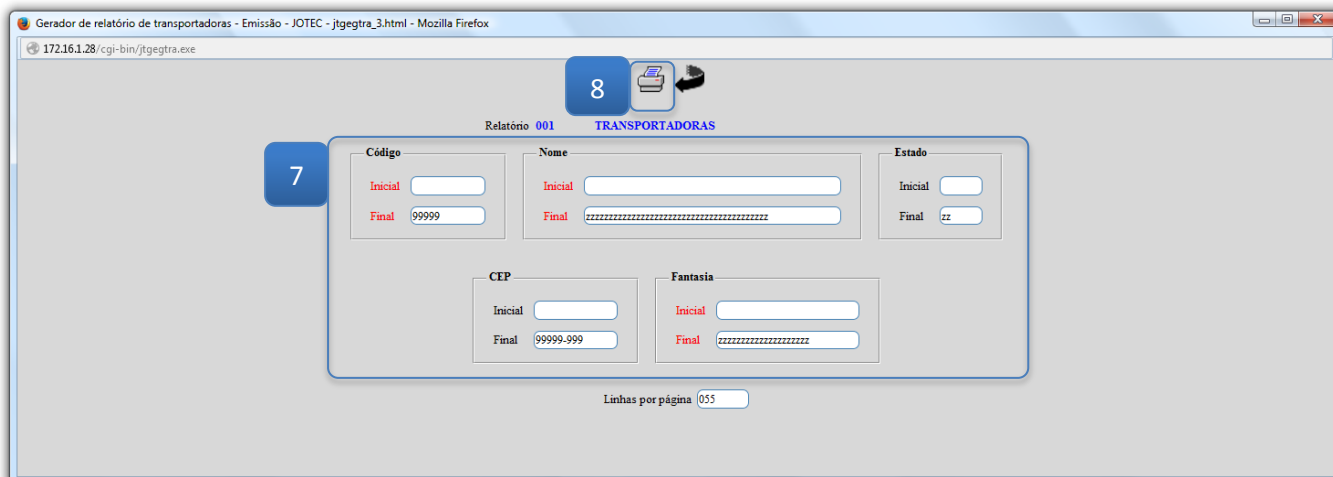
Gerador de relatório de transportadoras - Emissão - JOTEC - jtgegtra_3.html - Mozilla Firefox

172.16.1.28/cgi-bin/jtgegtra.exe

8

Relatório 001 TRANSPORTADORAS

7

Código
Inicial
Final 99999

Nome
Inicial
Final zzzzzzzzzzzzzzzzzzzzzzzzzzzzzzzzzzzzzzzz

Estado
Inicial
Final zz

CEP
Inicial
Final 99999-999

Fantasia
Inicial
Final zzzzzzzzzzzzzzzzzzzz

Linhas por página 055